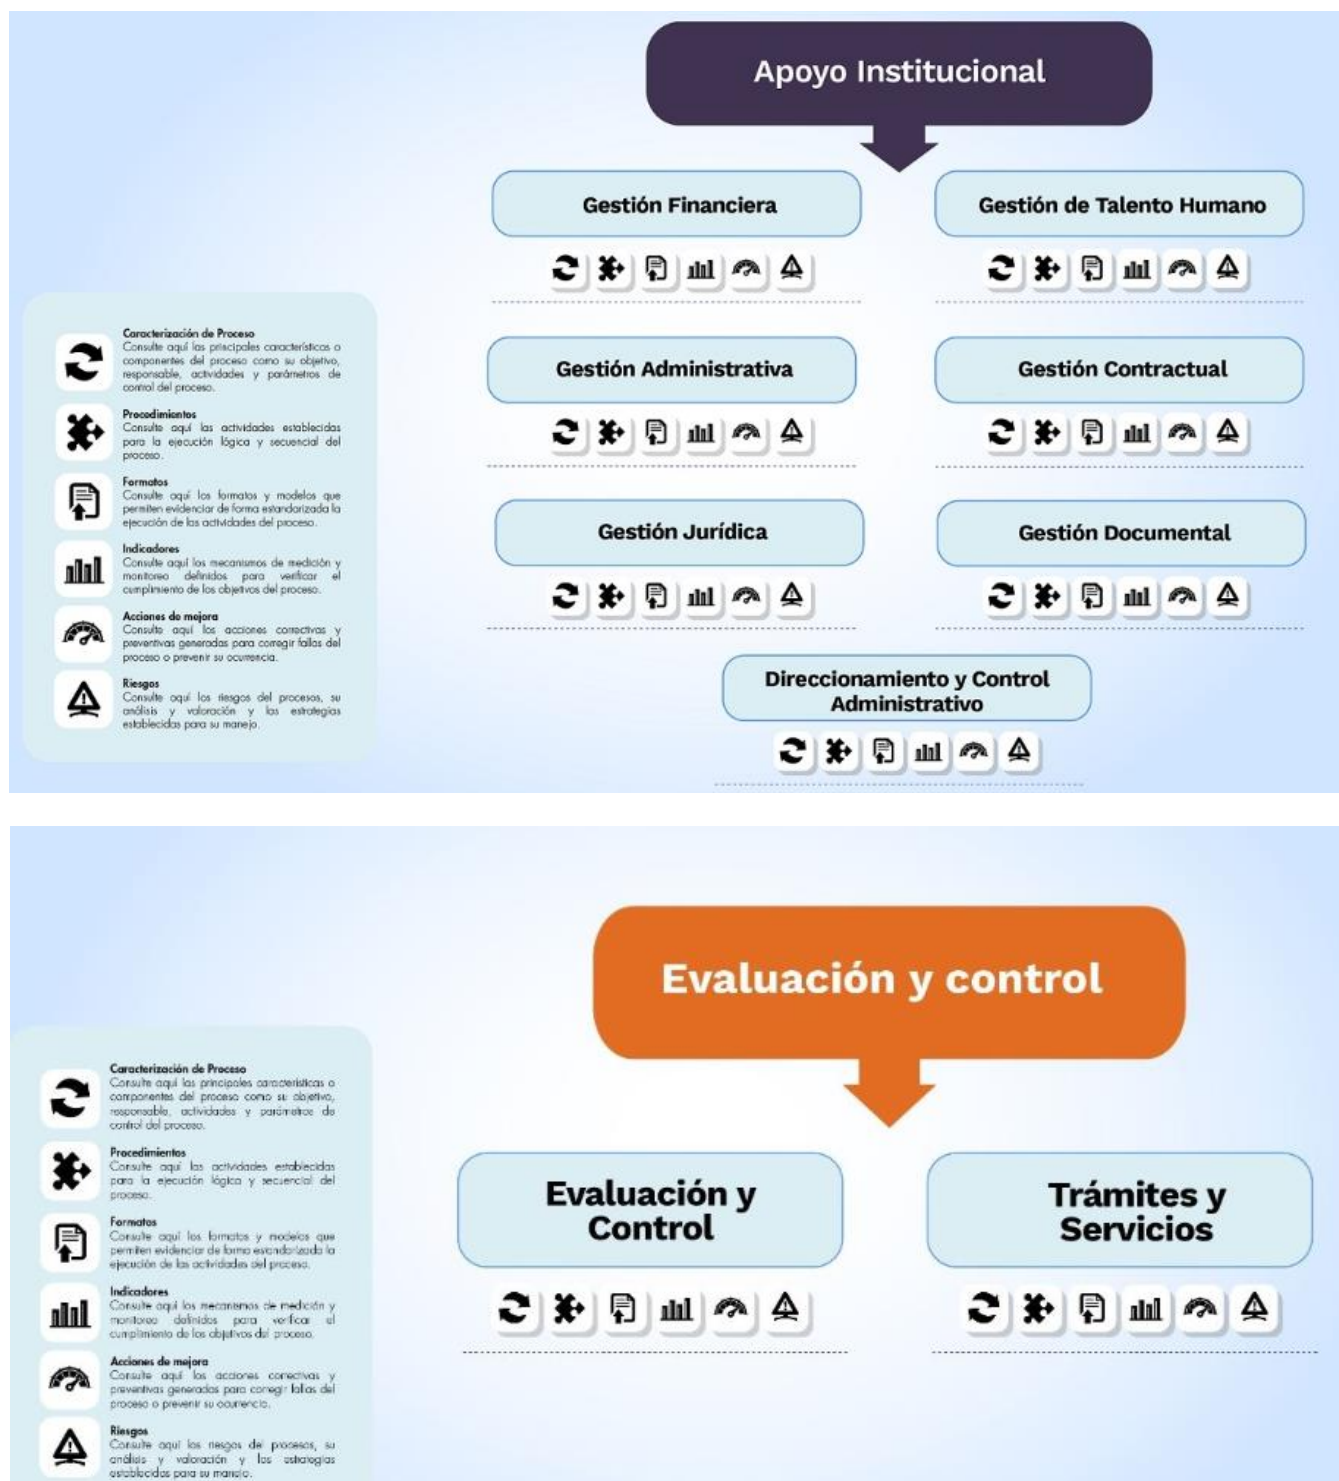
Apoyo Institucional

Gestión Financiera

Gestión de Talento Humano

Gestión Administrativa

Gestión Contractual

Gestión Jurídica

Gestión Documental

Direccionamiento y Control Administrativo

Caracterización de Proceso
Consulte aquí las principales características o componentes del proceso como su objetivo, responsable, actividades y parámetros de control del proceso.

Procedimientos
Consulte aquí las actividades establecidas para la ejecución lógica y secuencial del proceso.

Formatos
Consulte aquí los formatos y modelos que permiten evidenciar de forma estandarizada la ejecución de las actividades del proceso.

Indicadores
Consulte aquí los mecanismos de medición y monitoreo definidos para verificar el cumplimiento de los objetivos del proceso.

Acciones de mejora
Consulte aquí las acciones correctivas y preventivas generadas para corregir fallas del proceso o prevenir su ocurrencia.

Riesgos
Consulte aquí los riesgos del procesos, su análisis y valoración y las estrategias establecidas para su manejo.

Evaluación y control

Evaluación y Control

Trámites y Servicios

Caracterización de Proceso
Consulte aquí las principales características o componentes del proceso como su objetivo, responsable, actividades y parámetros de control del proceso.

Procedimientos
Consulte aquí las actividades establecidas para la ejecución lógica y secuencial del proceso.

Formatos
Consulte aquí los formatos y modelos que permiten evidenciar de forma estandarizada la ejecución de las actividades del proceso.

Indicadores
Consulte aquí los mecanismos de medición y monitoreo definidos para verificar el cumplimiento de los objetivos del proceso.

Acciones de mejora
Consulte aquí las acciones correctivas y preventivas generadas para corregir fallas del proceso o prevenir su ocurrencia.

Riesgos
Consulte aquí los riesgos del procesos, su análisis y valoración y las estrategias establecidas para su manejo.